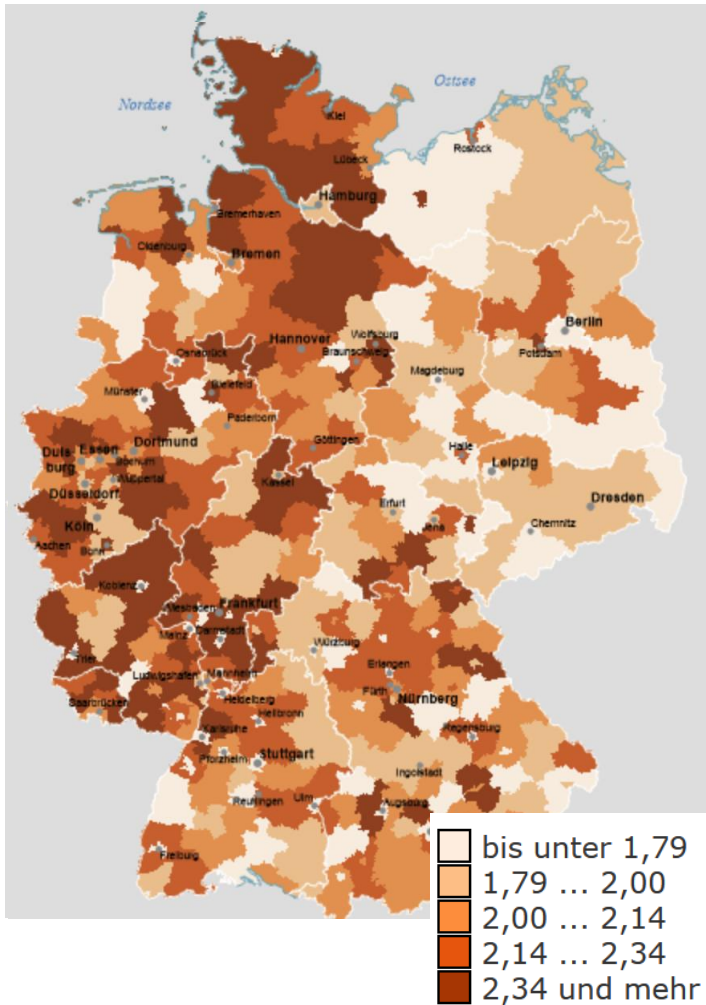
Nordsee
Ostsee
Kiel
Lübeck
Rostock
Hamburg
Bremerhaven
Oldenburg
Bremen
Berlin
Potsdam
Hannover
Wolfsburg
Braunschweig
Osnabrück
Magdeburg
Münster
Bielefeld
Paderborn
Dortmund
Duisburg
Essen
Bochum
Wuppertal
Düsseldorf
Göttingen
Halle
Leipzig
Dresden
Kassel
Erfurt
Jena
Chemnitz
Köln
Aachen
Bonn
Koblenz
Wiesbaden
Frankfurt
Mainz
Darmstadt
Würzburg
Trier
Ludwigshafen
Mannheim
Erlangen
Nürnberg
Fürth
Saarbrücken
Heidelberg
Heilbronn
Karlsruhe
Regensburg
Pforzheim
Stuttgart
Ingolstadt
Reutlingen
Ulm
Augsburg
Freiburg
bis unter 1,79
1,79 ... 2,00
2,00 ... 2,14
2,14 ... 2,34
2,34 und mehr